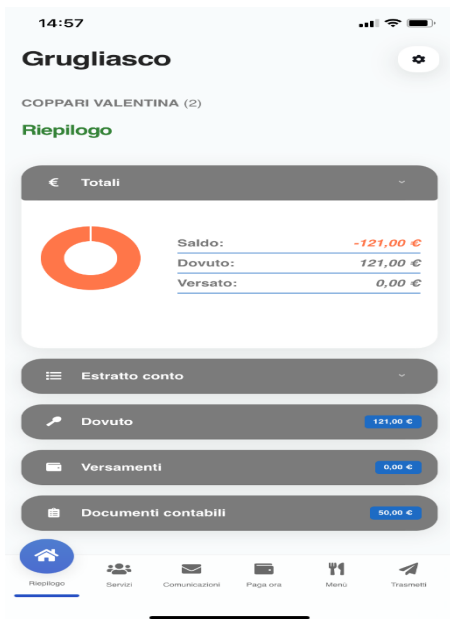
14:57

Grugliasco

COPPARI VALENTINA (2)

Riepilogo

€ Totali

Saldo: -121,00 €
Dovuto: 121,00 €
Versato: 0,00 €

Estratto conto

Dovuto 121,00 €

Versamenti 0,00 €

Documenti contabili 50,00 €

Riepilogo
Servizi
Comunicazioni
Paga ora
Menù
Trasmetti